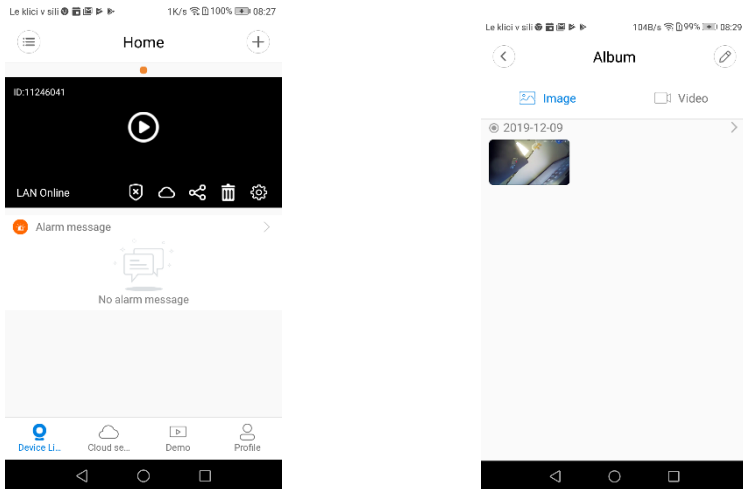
Le klici v sili 1K/s 100% 08:27

Home

ID:11246041

LAN Online

Alarm message

No alarm message

Device Li... Cloud se... Demo Profile

Le klici v sili 104B/s 99% 08:29

Album

Image Video

2019-12-09